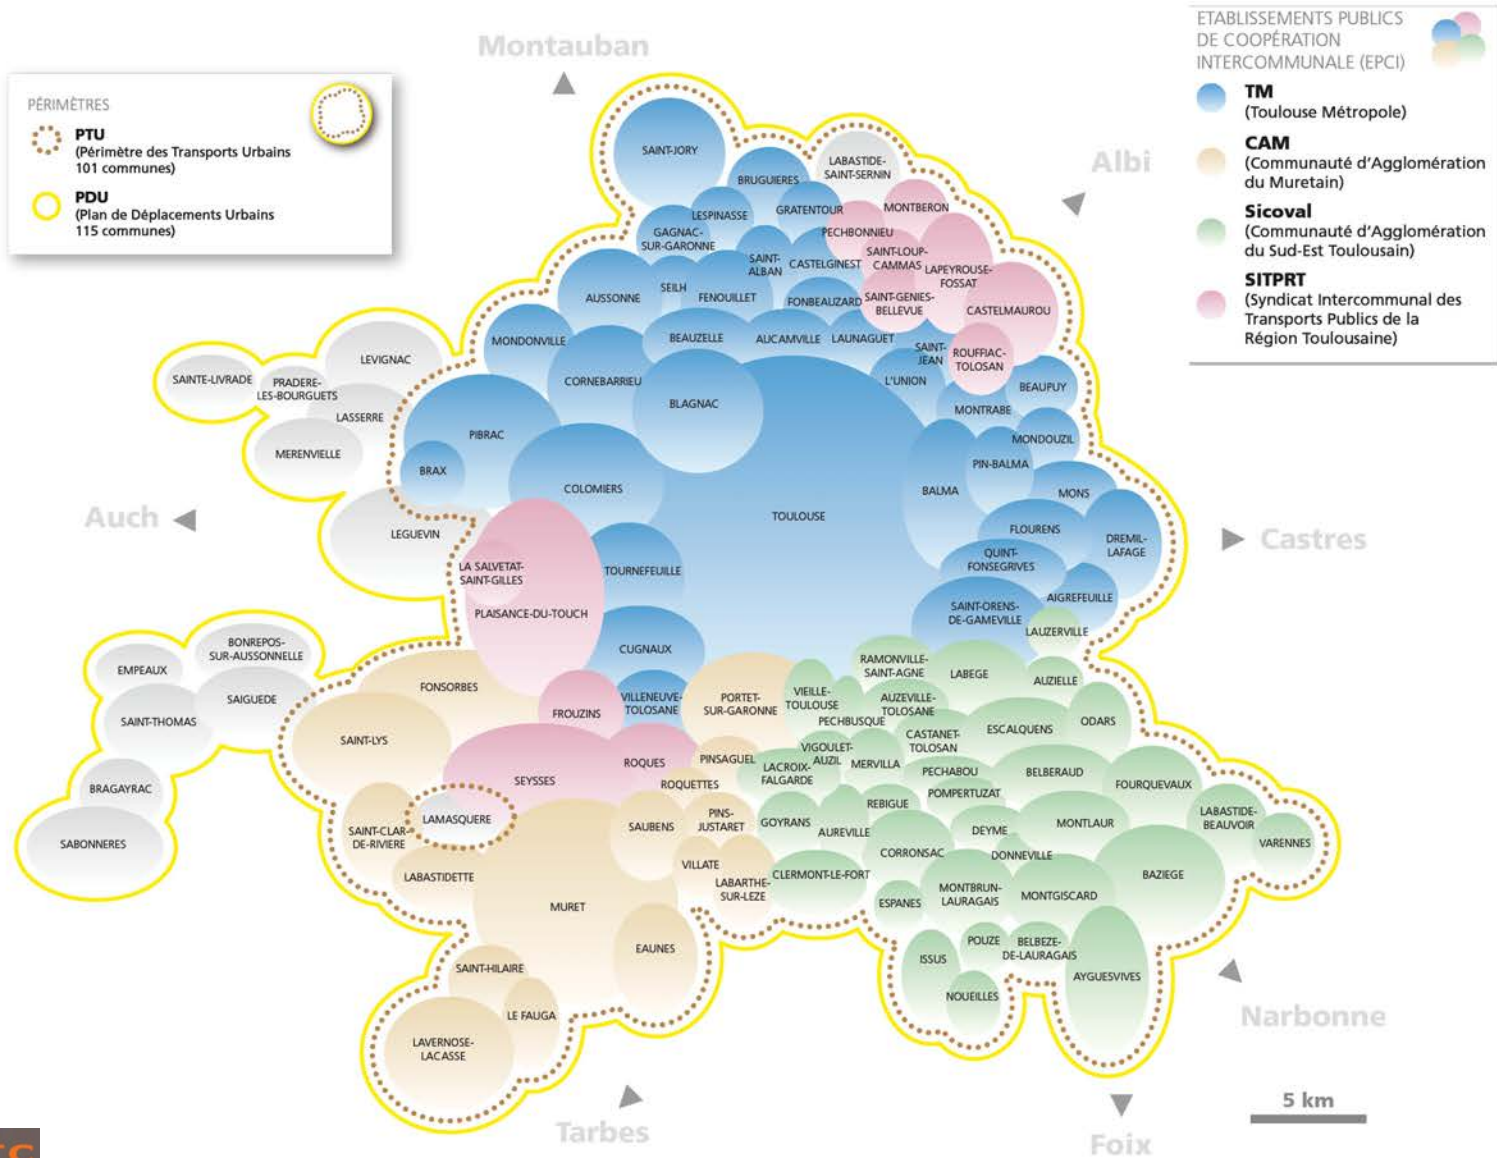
PÉRIMÈTRES
PTU
(Périmètre des Transports Urbains 101 communes)
PDU
(Plan de Déplacements Urbains 115 communes)

Montauban

ETABLISSEMENTS PUBLICS DE COOPÉRATION INTERCOMMUNALE (EPCI)
TM
(Toulouse Métropole)
CAM
(Communauté d'Agglomération du Muretain)
Sicoval
(Communauté d'Agglomération du Sud-Est Toulousain)
SITPRT
(Syndicat Intercommunal des Transports Publics de la Région Toulousaine)

Albi
Auch
Castres
Narbonne
Tarbes
Foix

SAINT-JORY
LABASTIDE-SAINT-SERNIN
BRUGUIERES
LESPINASSE
GRATENTOUR
MONTBERON
GAGNAC-SUR-GARONNE
PECHBONNIEU
SAINT-ALBAN
CASTELGINEST
SAINT-LOUP-CAMMAS
LAPEYROUSE-FOSSAT
SEILH
AUSSONNE
FENOUILLET
FONBEAUZARD
SAINT-GENIES-BELLEVUE
CASTELMAUROU
MONDONVILLE
BEAUZELLE
AUCAMVILLE
LAUNAGUET
SAINT-JEAN
ROUFFIAC-TOLOSAN
LEVIGNAC
SAINTE-LIVRADE
PRADERE-LES-BOURGUETS
CORNEBARRIEU
BLAGNAC
L'UNION
BEAUPUY
LASSERRE
MONTRABE
PIBRAC
MERENVIELLE
MONDOUZIL
BRAX
PIN-BALMA
COLOMIERS
BALMA
MONS
TOULOUSE
LEGUEVIN
FLOURENS
DREMIL-LAFAGE
QUINT-FONSEGRIVES
LA SALVETAT-SAINT-GILLES
TOURNEFEUILLE
AIGREFEUILLE
SAINT-ORENS-DE-GAMEVILLE
PLAISANCE-DU-TOUCH
LAUZERVILLE
CUGNAUX
BONREPOS-SUR-AUSSONNELLE
EMPEAUX
RAMONVILLE-SAINT-AGNE
LABEGE
AUZIELLE
FONSORBES
SAIGUEDE
VIEILLE-TOULOUSE
AUZEVILLE-TOLOSANE
FROUZINS
VILLENEUVE-TOLOSANE
PORTET-SUR-GARONNE
SAINT-THOMAS
PECHBUSQUE
ODARS
SAINT-LYS
ESCALQUENS
CASTANET-TOLOSAN
VIGOULET-AUZIL
MERVILLA
ROQUES
PINSAGUEL
LACROIX-FALGARDE
PECHABOU
BELBERAUD
BRAGAYRAC
SEYSSES
ROQUETTES
POMPERTUZAT
FOURQUEVAUX
REBIGUE
LABASTIDE-BEAUVOIR
LAMASQUERE
PINS-JUSTARET
SAINT-CLAR-DE-RIVIERE
SAUBENS
GOYRANS
AUREVILLE
DEYME
MONTLAUR
SABONNERES
VARENNES
CORRONSAC
DONNEVILLE
VILLATE
LABASTIDETTE
CLERMONT-LE-FORT
LABARTHE-SUR-LEZE
BAZIEGE
MURET
MONTBRUN-LAURAGAIS
ESPANES
MONTGISCARD
EAUNES
POUZE
BELBEZE-DE-LAURAGAIS
ISSUS
SAINT-HILAIRE
AYGUESVIVES
NOUEILLES
LE FAUGA
LAVERNOSE-LACASSE

5 km